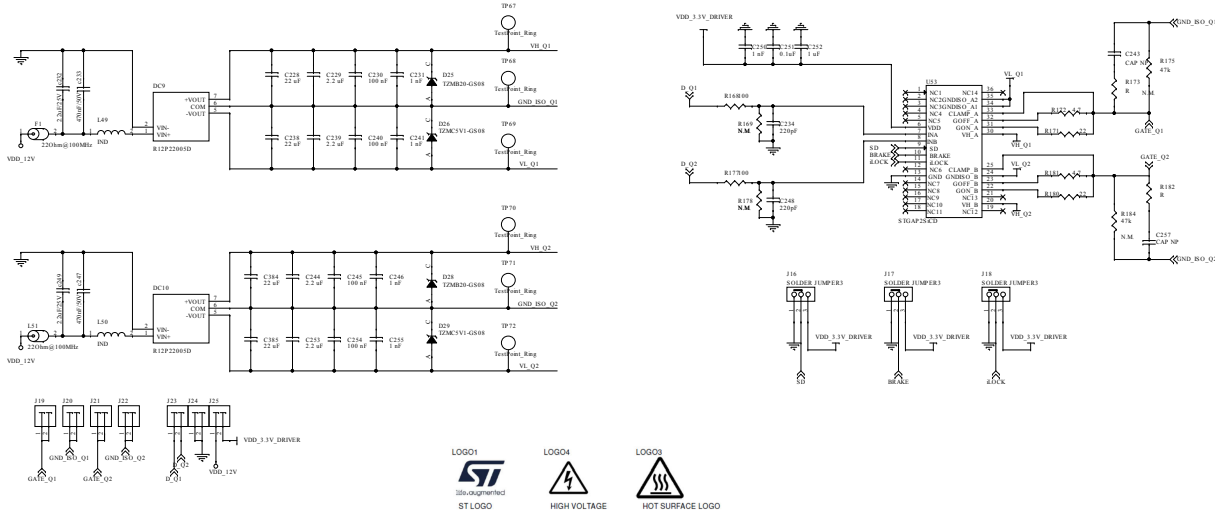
TP67
TestPoint_Ring
VH_Q1
TP68
TestPoint_Ring
GND_ISO_Q1
TP69
TestPoint_Ring
VL_Q1
F1
22Ohm@100MHz
VDD_12V
C232
2.2uF/25V
C233
470nF/50V
L49
IND
DC9
+VOUT
COM
-VOUT
VIN-
VIN+
R12P22005D
C228
22 uF
C229
2.2 uF
C230
100 nF
C231
1 nF
C238
22 uF
C239
2.2 uF
C240
100 nF
C241
1 nF
D25
TZMB20-GS08
D26
TZMC5V1-GS08
TP70
TestPoint_Ring
VH_Q2
TP71
TestPoint_Ring
GND_ISO_Q2
TP72
TestPoint_Ring
VL_Q2
L51
22Ohm@100MHz
VDD_12V
C239
2.2uF/25V
C247
470nF/50V
L50
IND
DC10
+VOUT
COM
-VOUT
VIN-
VIN+
R12P22005D
C384
22 uF
C244
2.2 uF
C245
100 nF
C246
1 nF
C385
22 uF
C253
2.2 uF
C254
100 nF
C255
1 nF
D28
TZMB20-GS08
D29
TZMC5V1-GS08
J19 J20 J21 J22
GATE_Q1
GND_ISO_Q1
GATE_Q2
GND_ISO_Q2
J23 J24 J25
VDD_3.3V_DRIVER
D_Q1
D_Q2
VDD_12V
VDD_3.3V_DRIVER
C250
1 uF
C251
0.1uF
C252
1 uF
GND_ISO_Q1
D_Q1
R168 100
R169
N.M.
C234
220pF
D_Q2
R177 100
R178
N.M.
C248
220pF
SD
BRAKE
&LOCK
U53
NC1
NC2GNDISO_A2
NC3GNDISO_A1
NC4
VDD
INA
INB
SD
BRAKE
&LOCK
GND
NC6
NC7
NC8
NC9
NC10
NC11
NC14
CLAMP_A
GOFF_A
GON_A
VH_A
CLAMP_B
GNDISO_B
GOFF_B
GON_B
NC13
VH_B
NC12
STGAP2SiCD
VL_Q1
VH_Q1
VL_Q2
VH_Q2
R172
R171
R181
R180
C243
CAP NP
R173
R
R175
47k
N.M.
GATE_Q1
GATE_Q2
R182
R
R184
47k
N.M.
C257
CAP NP
GND_ISO_Q2
J16
SOLDER JUMPER3
VDD_3.3V_DRIVER
SD
J17
SOLDER JUMPER3
VDD_3.3V_DRIVER
BRAKE
J18
SOLDER JUMPER3
VDD_3.3V_DRIVER
&LOCK
LOGO1
life.augmented
ST LOGO
LOGO4
HIGH VOLTAGE
LOGO3
HOT SURFACE LOGO